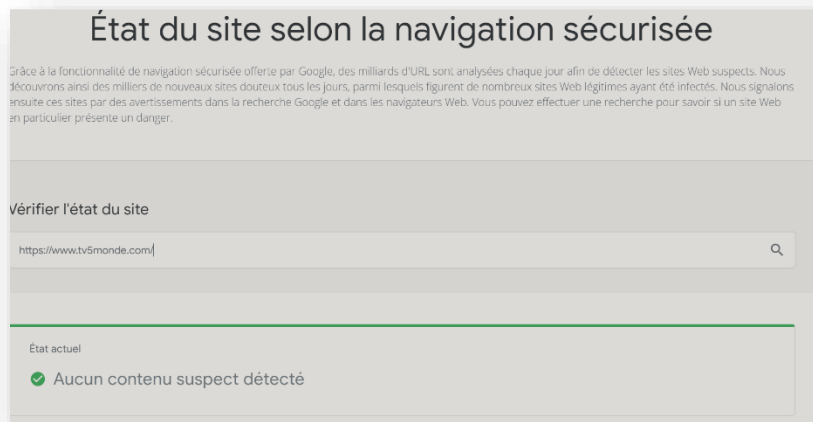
État du site selon la navigation sécurisée

Grâce à la fonctionnalité de navigation sécurisée offerte par Google, des milliards d'URL sont analysées chaque jour afin de détecter les sites Web suspects. Nous découvrons ainsi des milliers de nouveaux sites douteux tous les jours, parmi lesquels figurent de nombreux sites Web légitimes ayant été infectés. Nous signalons ensuite ces sites par des avertissements dans la recherche Google et dans les navigateurs Web. Vous pouvez effectuer une recherche pour savoir si un site Web en particulier présente un danger.

Vérifier l'état du site

https://www.tv5monde.com/

État actuel

Aucun contenu suspect détecté